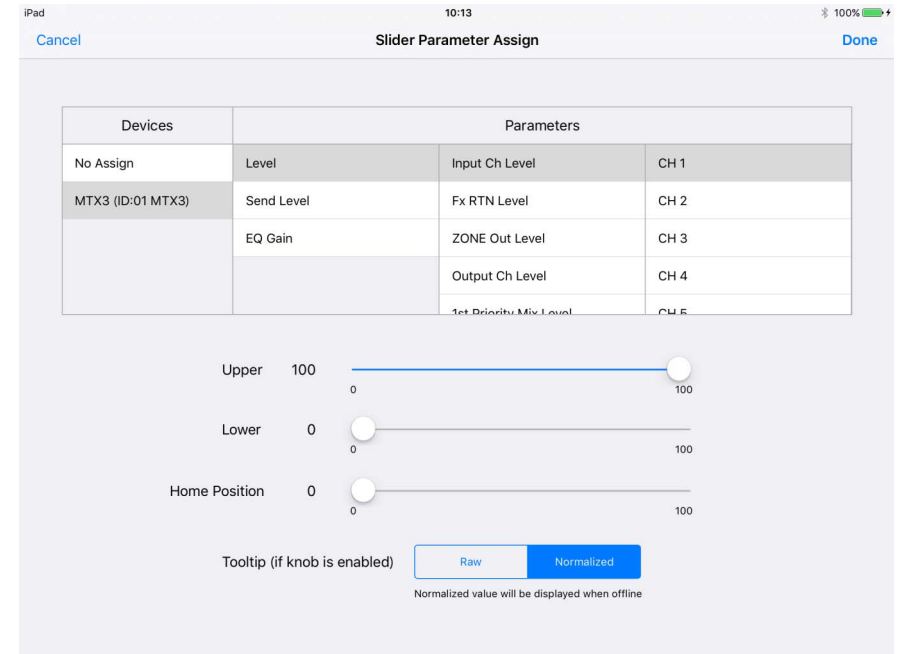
iPad 10:13 100%

Cancel Slider Parameter Assign Done

| Devices | Parameters | | |
|---|---|---|---|
| No Assign | Level | Input Ch Level | CH 1 |
| MTX3 (ID:01 MTX3) | Send Level | Fx RTN Level | CH 2 |
| | EQ Gain | ZONE Out Level | CH 3 |
| | | Output Ch Level | CH 4 |
| | | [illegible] | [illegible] |

Upper 100
0 100

Lower 0
0 100

Home Position 0
0 100

Tooltip (if knob is enabled) Raw Normalized

Normalized value will be displayed when offline